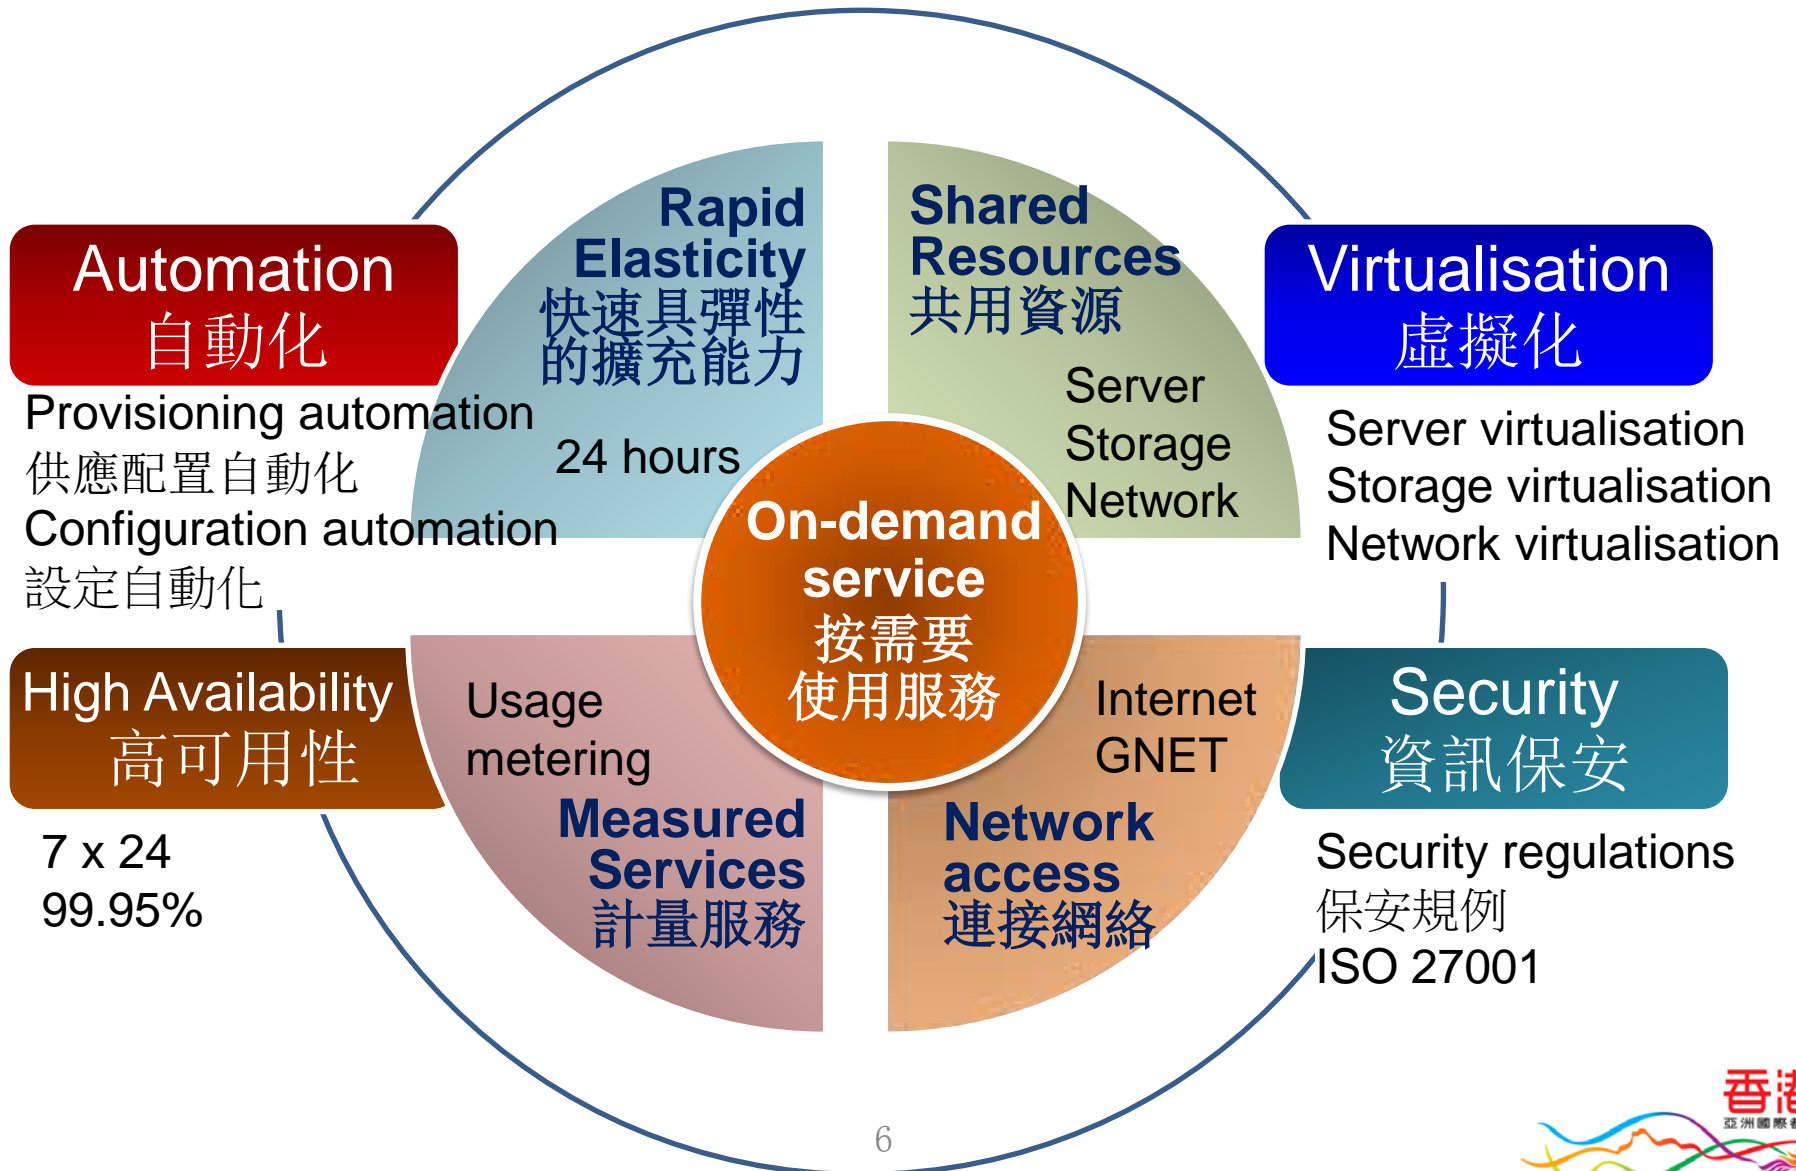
Automation
自動化

Provisioning automation
供應配置自動化
Configuration automation
設定自動化

Rapid Elasticity
快速具彈性的擴充能力

24 hours

Shared Resources
共用資源

Server
Storage
Network

Virtualisation
虛擬化

Server virtualisation
Storage virtualisation
Network virtualisation

On-demand service
按需要使用服務

High Availability
高可用性

7 x 24
99.95%

Usage metering

Measured Services
計量服務

Internet
GNET

Network access
連接網絡

Security
資訊保安

Security regulations
保安規例
ISO 27001

香港
亞洲國際都

6